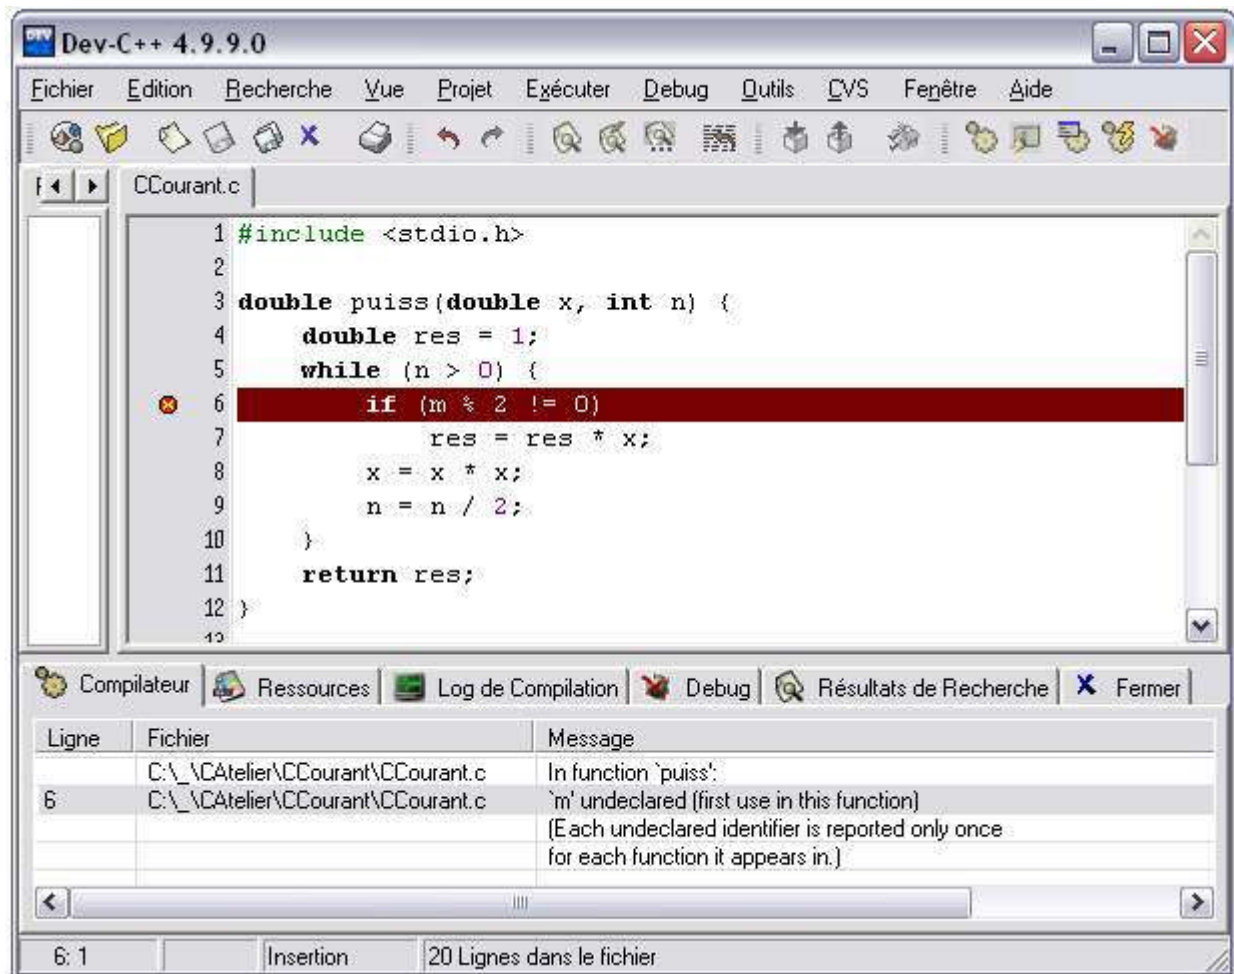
Dev-C++ 4.9.9.0

Fichier Edition Recherche Vue Projet Exécuter Debug Outils CVS Fenêtre Aide

CCourant.c

1 #include <stdio.h>
2
3 double puiss(double x, int n) {
4 double res = 1;
5 while (n > 0) {
6 if (m % 2 != 0)
7 res = res * x;
8 x = x * x;
9 n = n / 2;
10 }
11 return res;
12 }
13

Compilateur Ressources Log de Compilation Debug Résultats de Recherche Fermer

| Ligne | Fichier | Message |
|---|---|---|
| | C:\_\CAtelier\CCourant\CCourant.c | In function `puiss': |
| 6 | C:\_\CAtelier\CCourant\CCourant.c | `m' undeclared (first use in this function) |
| | | (Each undeclared identifier is reported only once |
| | | for each function it appears in.) |

6: 1 Insertion 20 Lignes dans le fichier